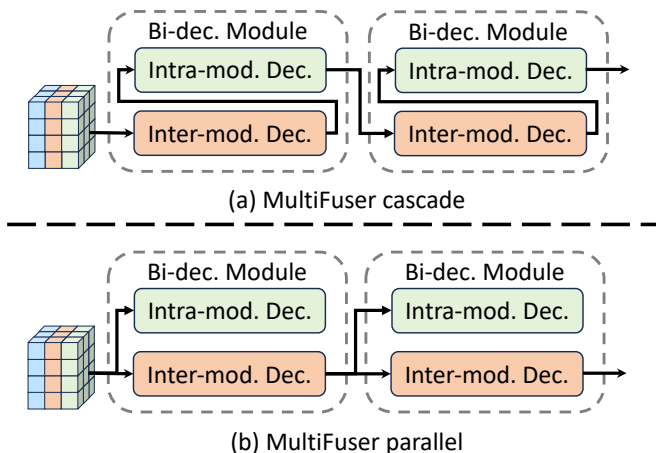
Bi-dec. Module
Intra-mod. Dec.
Inter-mod. Dec.
Bi-dec. Module
Intra-mod. Dec.
Inter-mod. Dec.
(a) MultiFuser cascade

Bi-dec. Module
Intra-mod. Dec.
Inter-mod. Dec.
Bi-dec. Module
Intra-mod. Dec.
Inter-mod. Dec.
(b) MultiFuser parallel